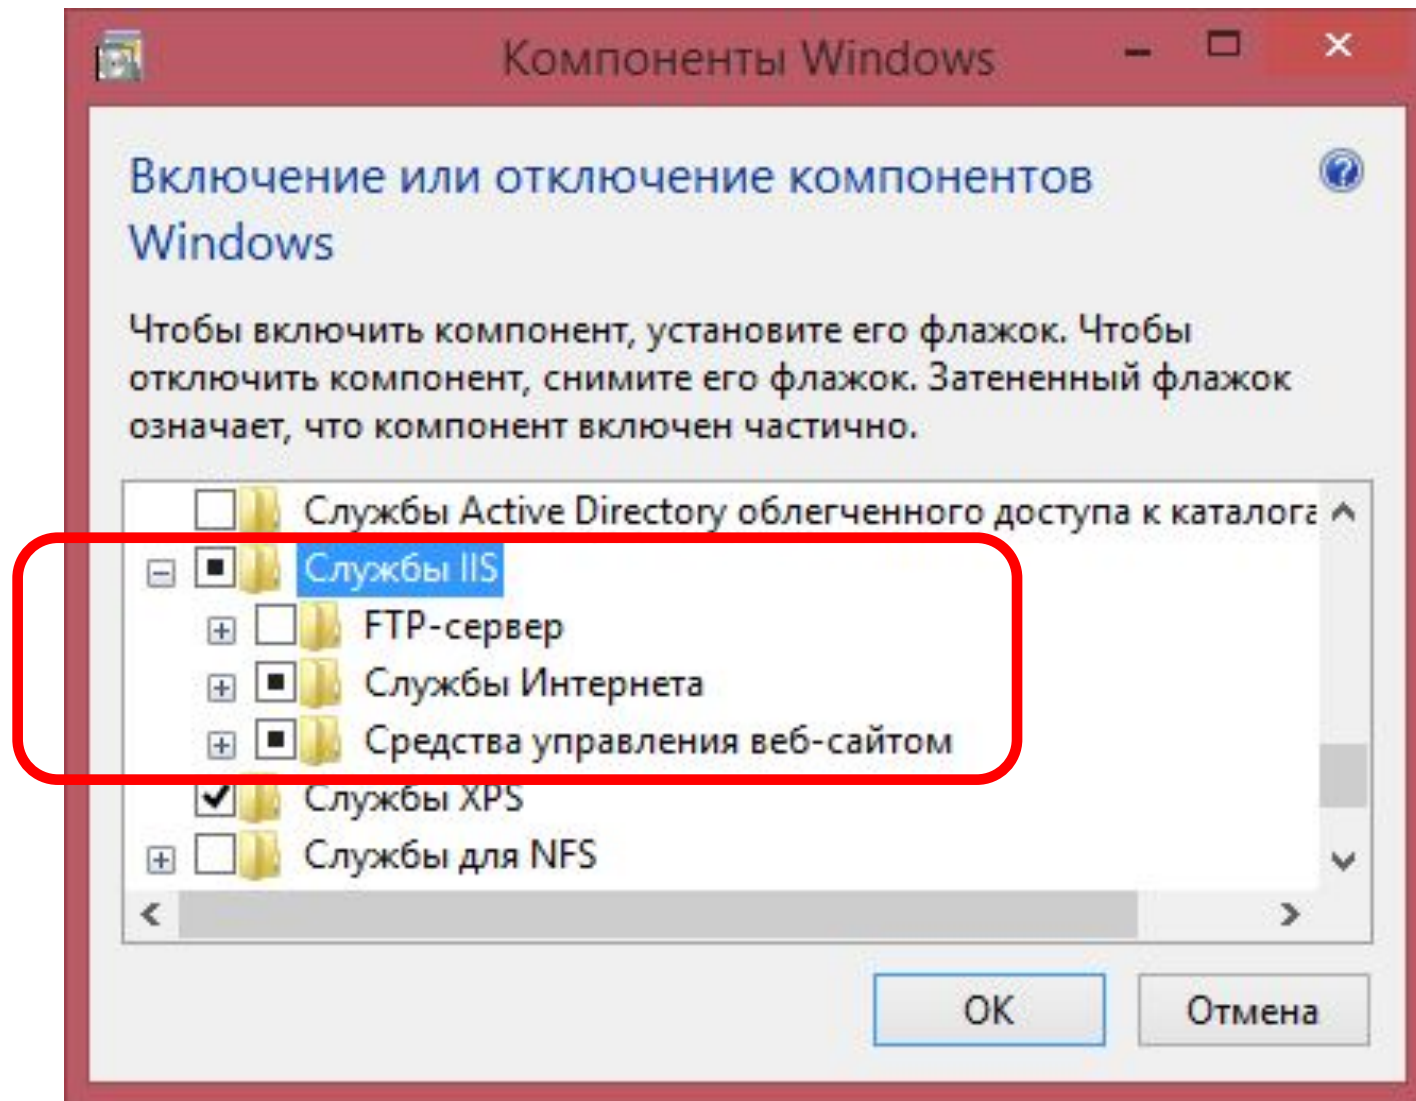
Компоненты Windows

Включение или отключение компонентов Windows

Чтобы включить компонент, установите его флажок. Чтобы отключить компонент, снимите его флажок. Затененный флажок означает, что компонент включен частично.

Службы Active Directory облегченного доступа к каталога
Службы IIS
FTP-сервер
Службы Интернета
Средства управления веб-сайтом
Службы XPS
Службы для NFS

OK
Отмена